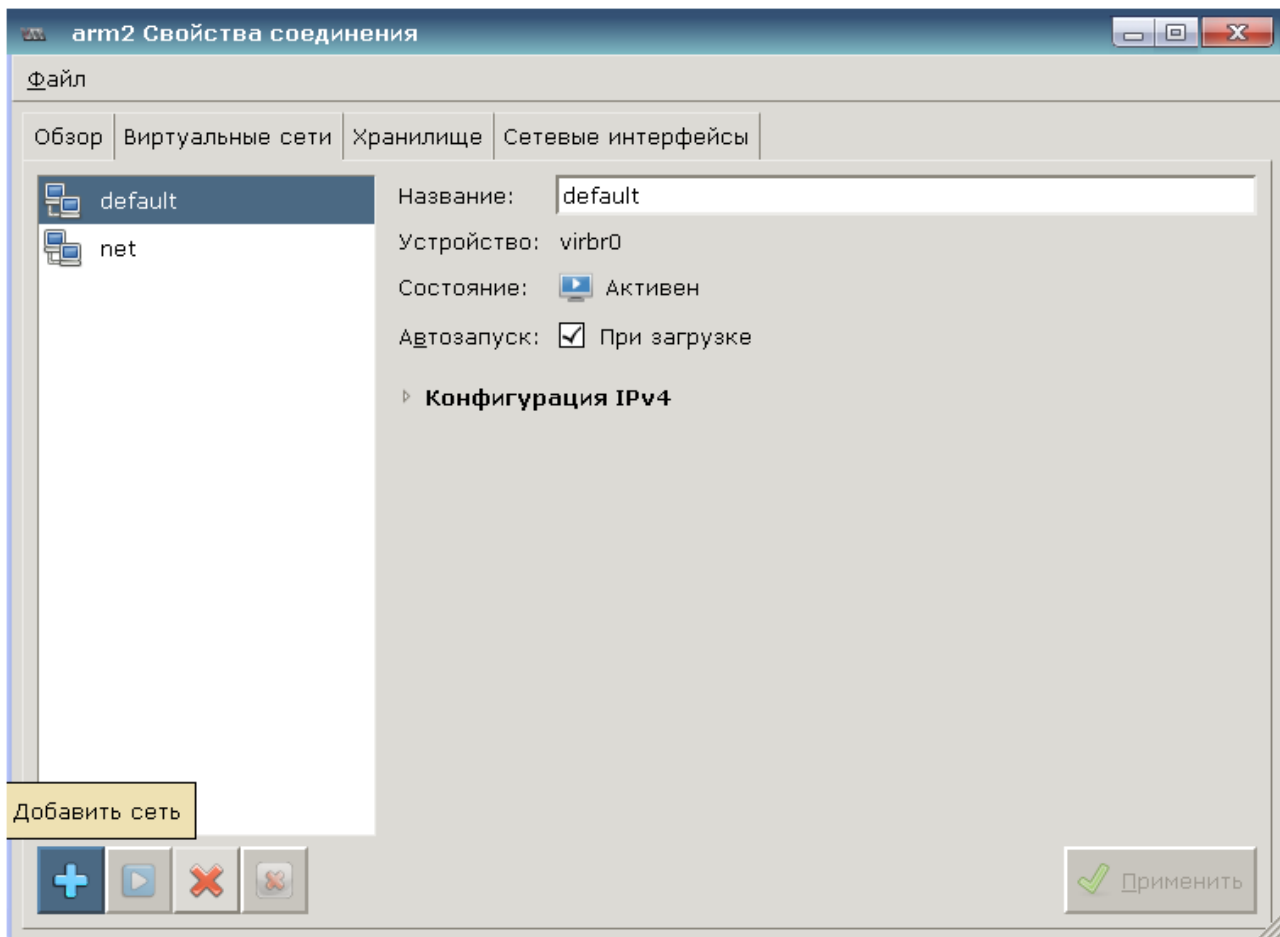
arm2 Свойства соединения

Файл

Обзор | Виртуальные сети | Хранилище | Сетевые интерфейсы

default
net

Название: default
Устройство: virbr0
Состояние: Активен
Автозапуск: При загрузке

Конфигурация IPv4

Добавить сеть

Применить